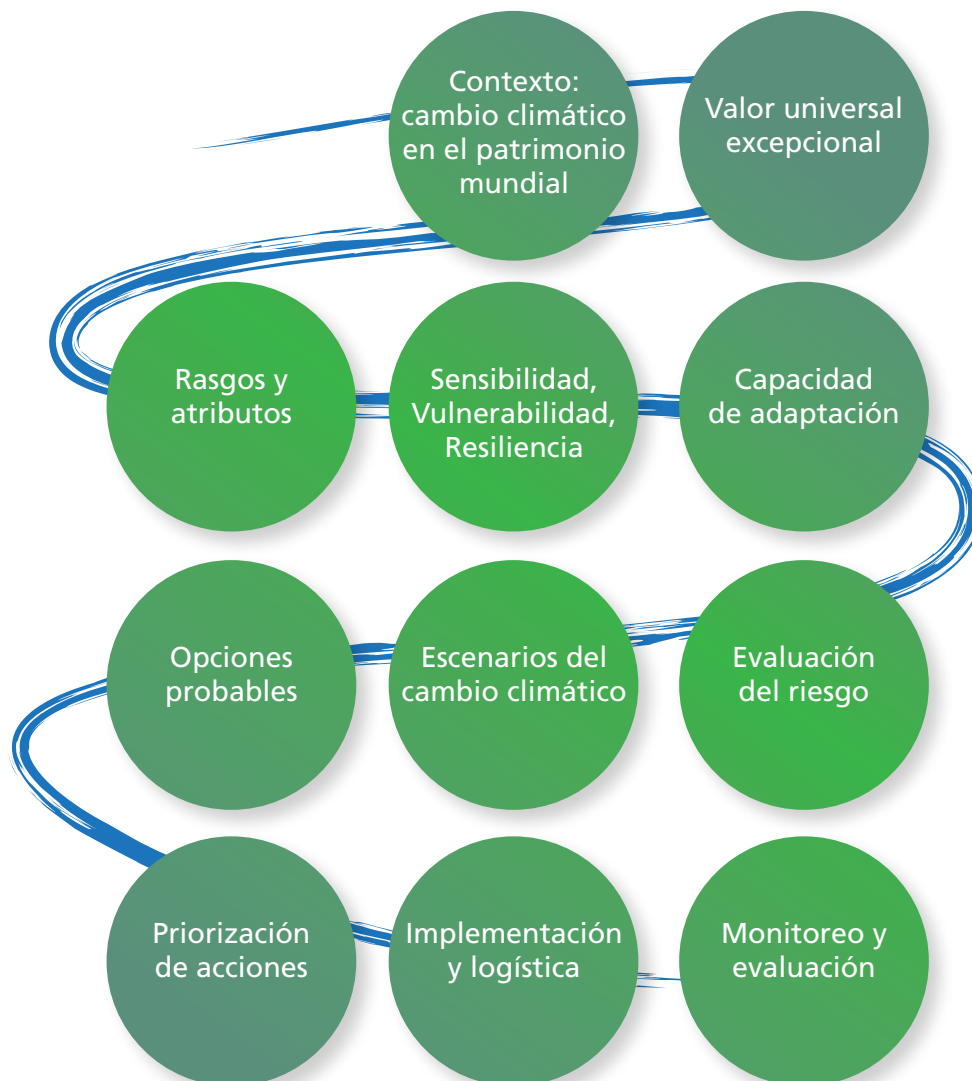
Contexto: cambio climático en el patrimonio mundial

Valor universal excepcional

Rasgos y atributos

Sensibilidad, Vulnerabilidad, Resiliencia

Capacidad de adaptación

Opciones probables

Escenarios del cambio climático

Evaluación del riesgo

Priorización de acciones

Implementación y logística

Monitoreo y evaluación